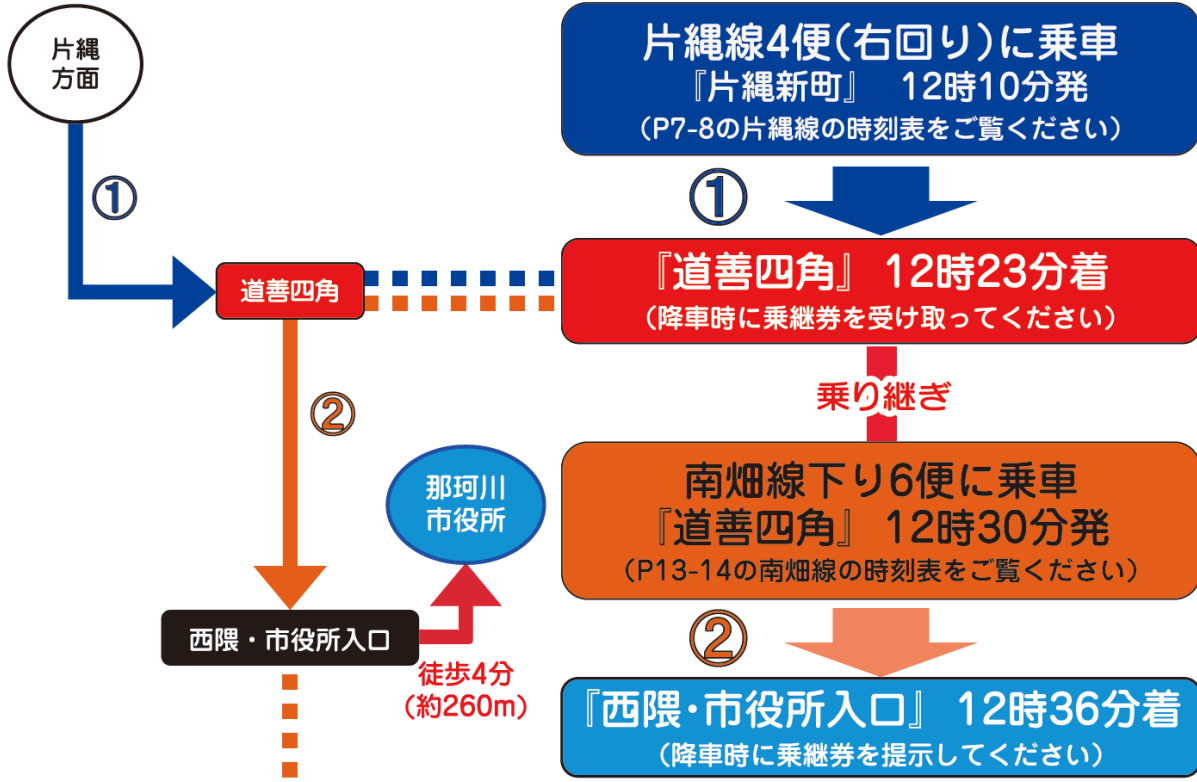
片縄
方面

①

道善四角

②

那珂川
市役所

西隈・市役所入口

徒歩4分
（約260m）

片縄線4便（右回り）に乗車
『片縄新町』　12時10分発
（P7-8の片縄線の時刻表をご覧ください）

①

『道善四角』 12時23分着
（降車時に乗継券を受け取ってください）

乗り継ぎ

南畑線下り6便に乗車
『道善四角』 12時30分発
（P13-14の南畑線の時刻表をご覧ください）

②

『西隈・市役所入口』 12時36分着
（降車時に乗継券を提示してください）